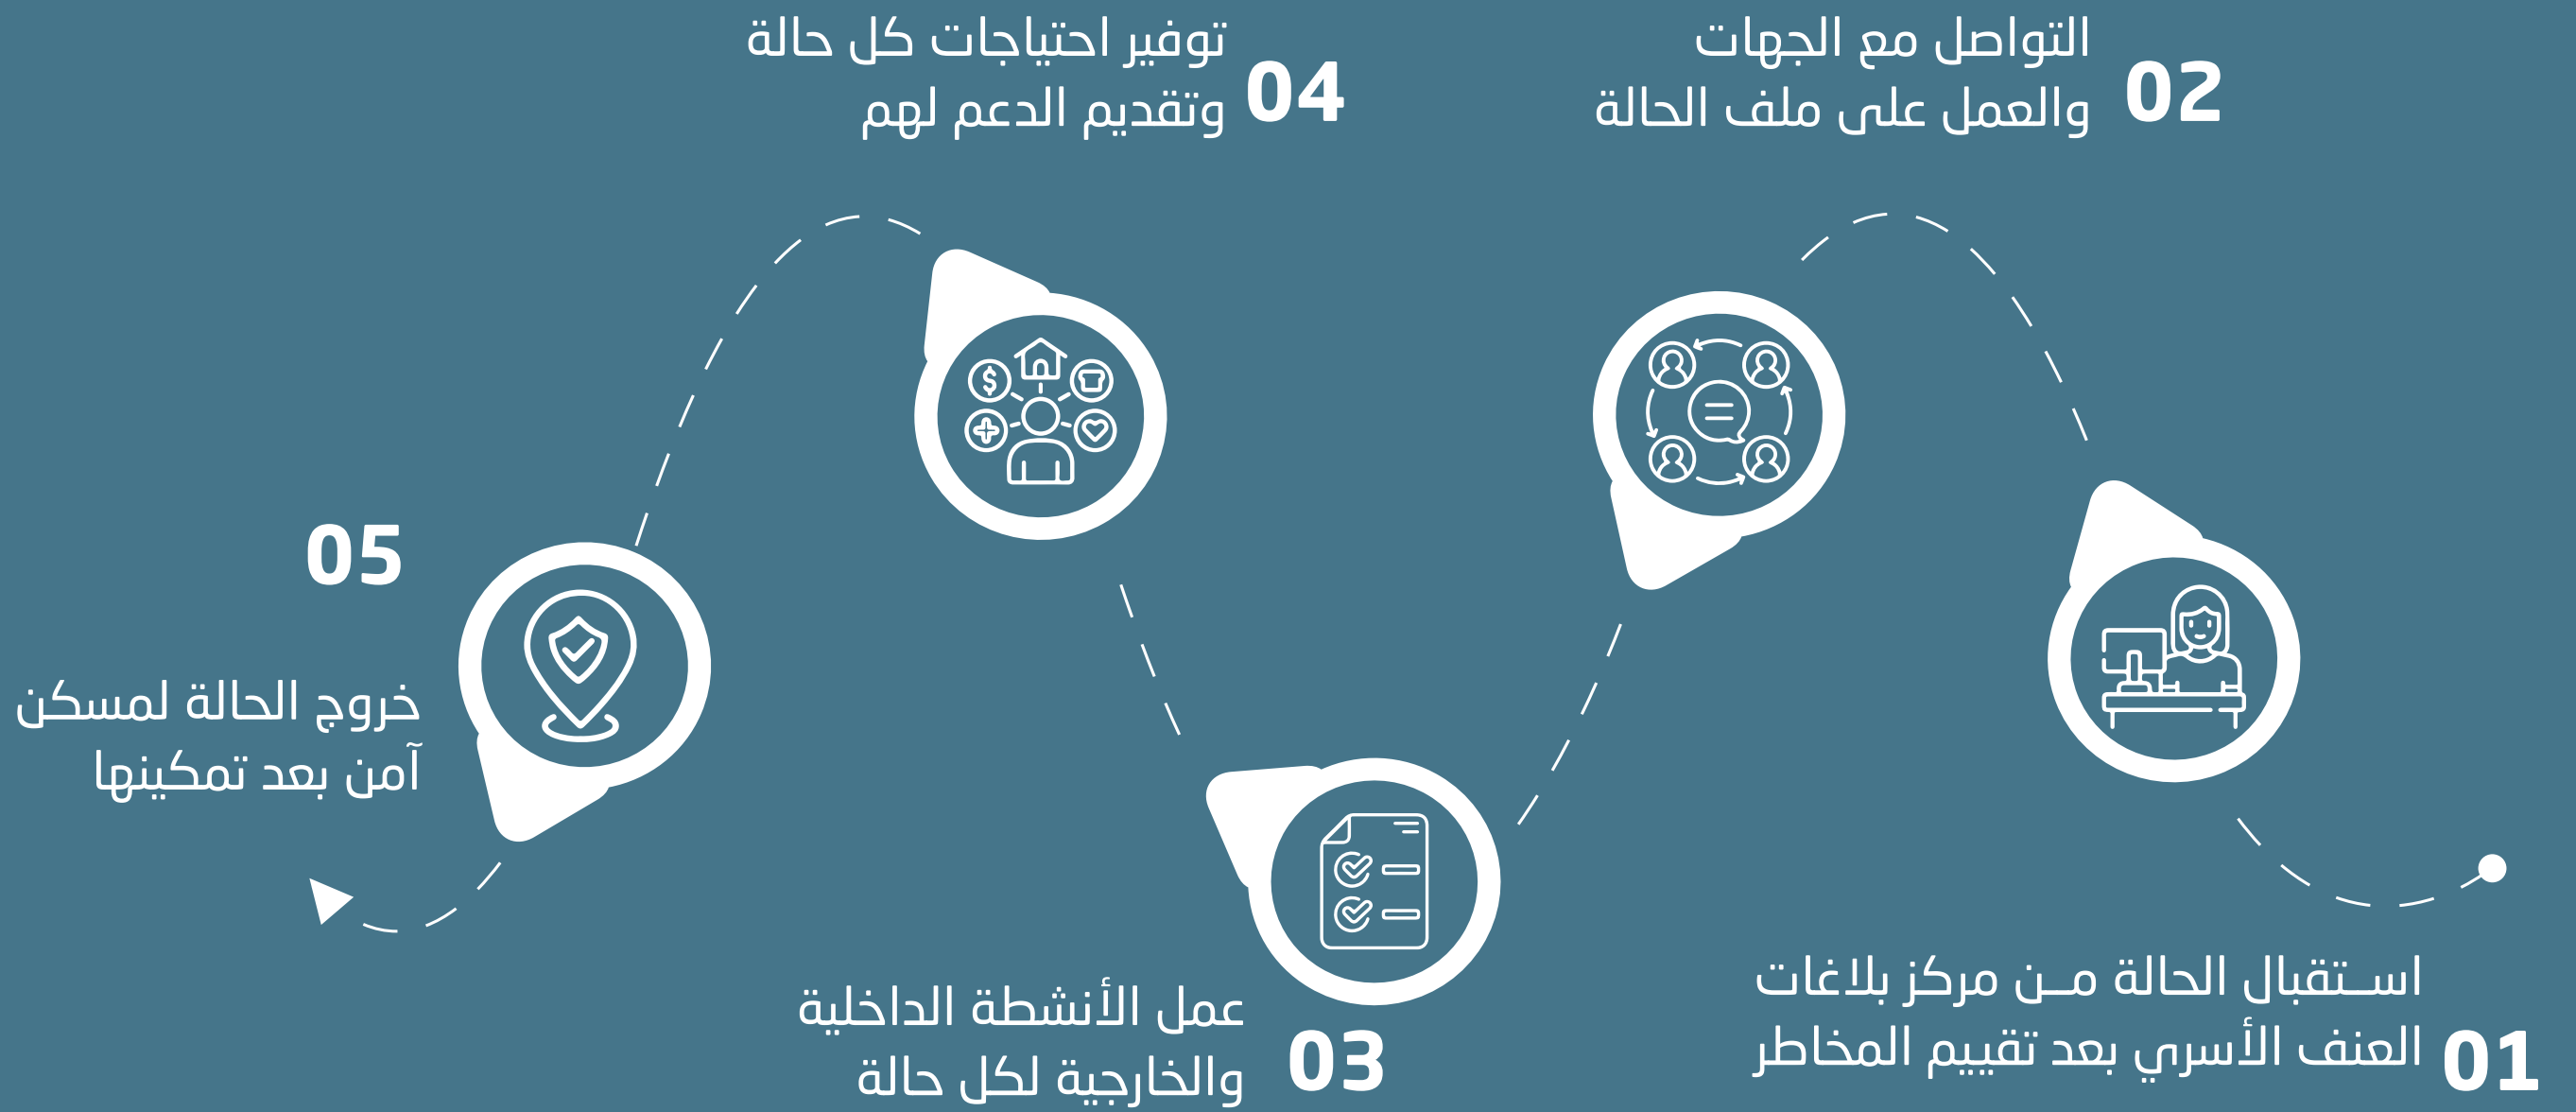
01 استـقبال الحالة مـن مركز بلاغات العنف الأسري بعد تقييم المخاطر

02 التواصل مع الجهات والعمل على ملف الحالة

03 عمل الأنشطة الداخلية والخارجية لكل حالة

04 توفير احتياجات كل حالة وتقديم الدعم لهم

05 خروج الحالة لمسكن آمن بعد تمكينها